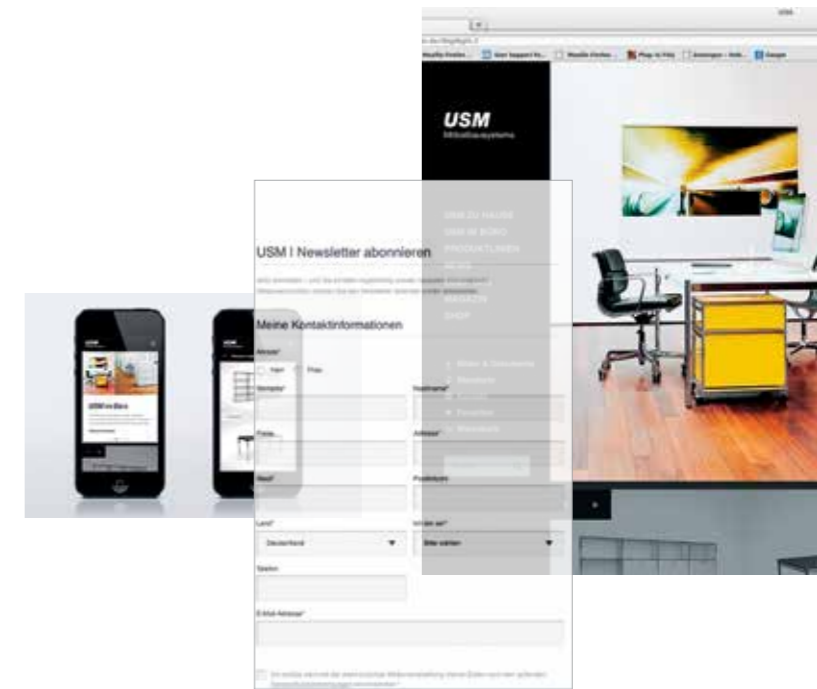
USM
Möbelbausysteme

USM | Newsletter abonnieren

Meine Kontaktinformationen

Anrede*

Herr

Frau

Vorname*

Nachname*

Firma

Adresse*

Stadt*

Postleitzahl

Land*

Deutschland

Bitte wählen

Telefon

E-Mail-Adresse*

USM

USM

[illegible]

USM modern

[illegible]